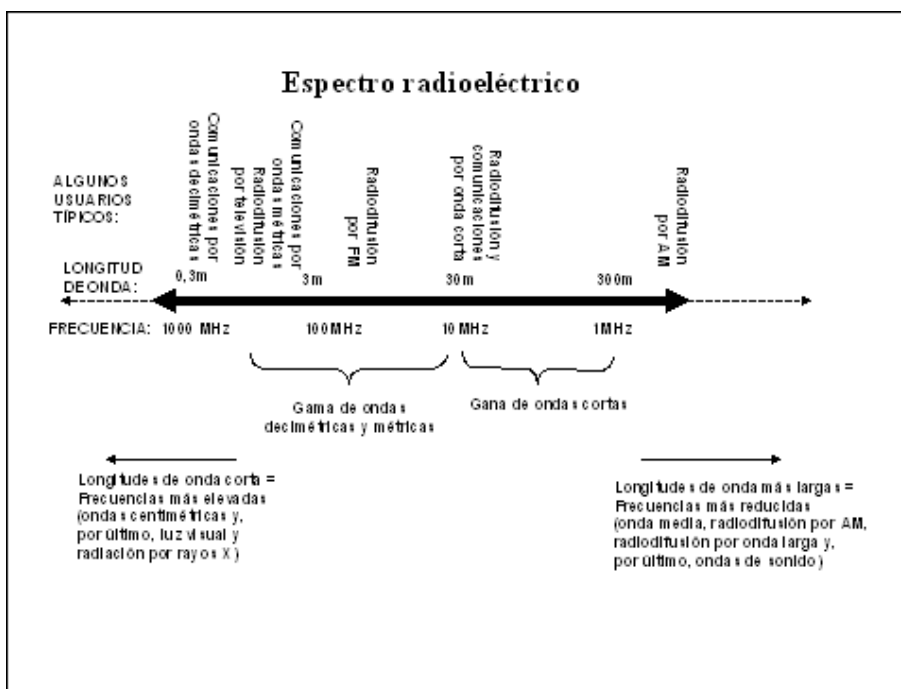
Espectro radioeléctrico

ALGUNOS USUARIOS TÍPICOS:

Comunicaciones por ondas decimétricas

Radiodifusión por televisión

Comunicaciones por ondas métricas

Radiodifusión por FM

Radiodifusión y comunicaciones por onda corta

Radiodifusión por AM

LONGITUD DE ONDA: 0,3m 3m 30m 300m

FRECUENCIA: 1000 MHz 100MHz 10 MHz 1MHz

Gama de ondas decimétricas y métricas

Gana de ondas cortas

Longitudes de onda corta = Frecuencias más elevadas (ondas centimétricas y, por último, luz visual y radiación por rayos X)

Longitudes de onda más largas = Frecuencias más reducidas (onda media, radiodifusión por AM, radiodifusión por onda larga y, por último, ondas de sonido)